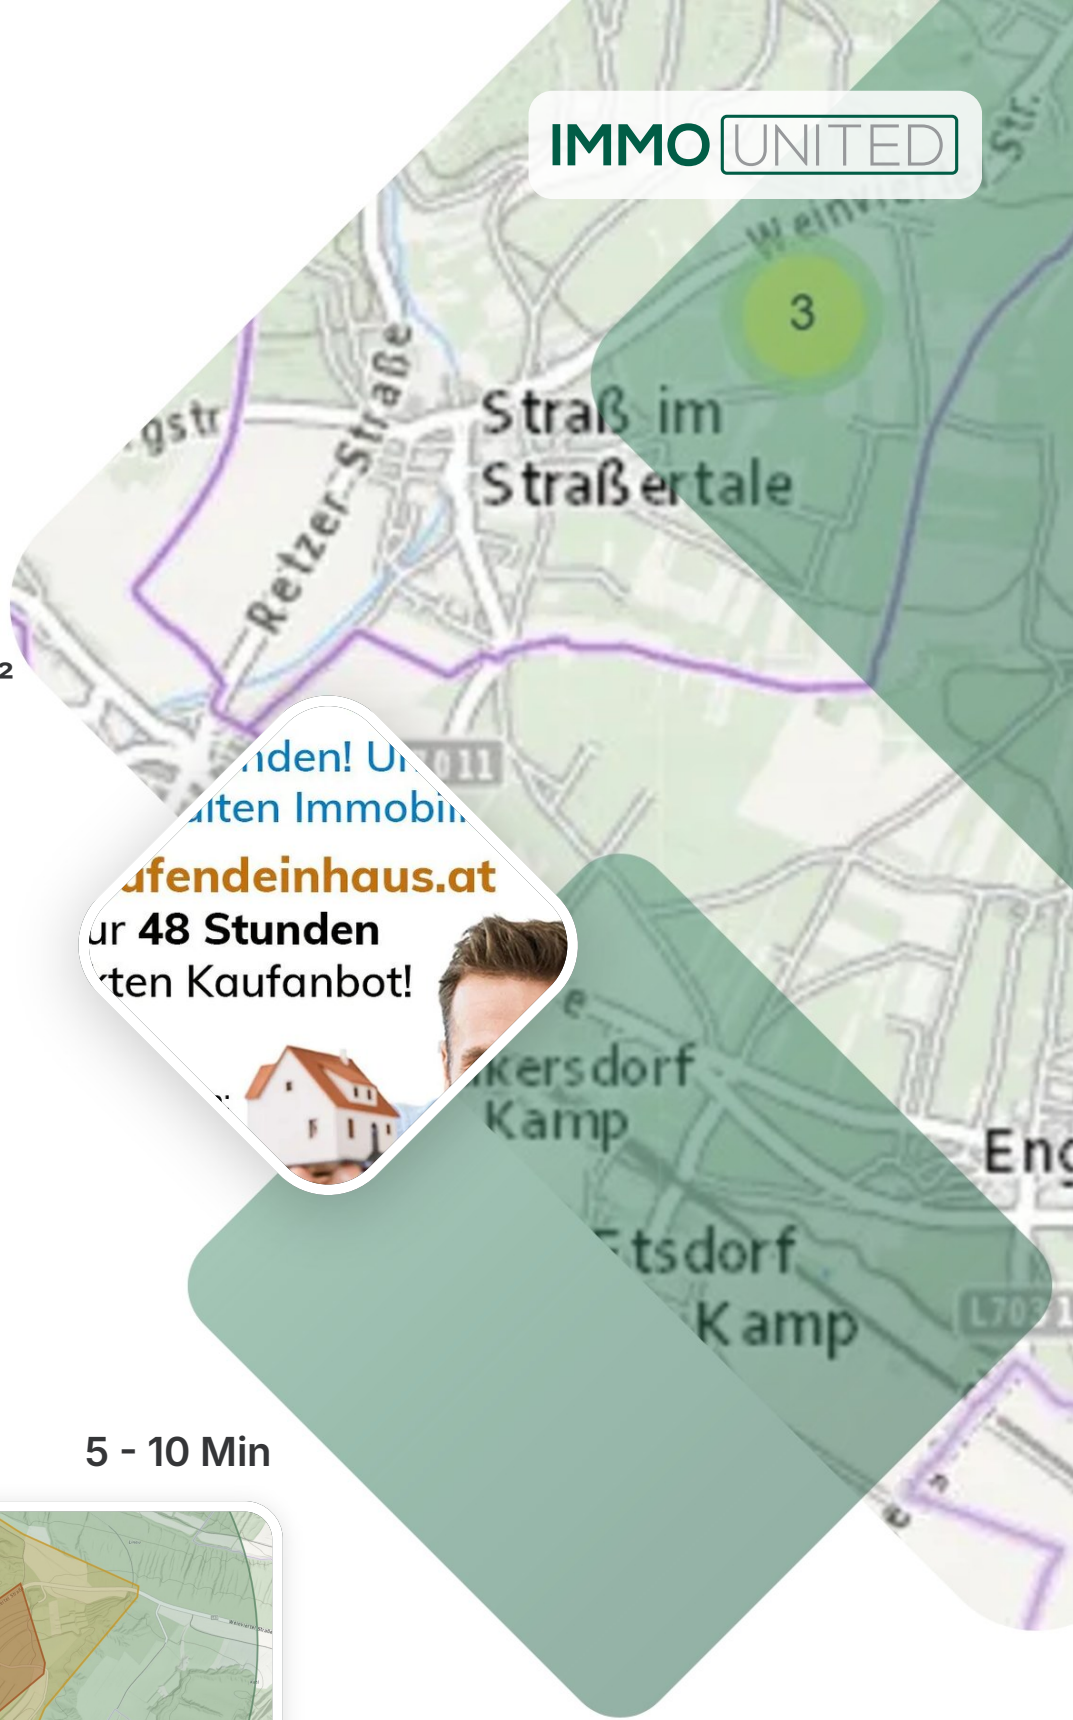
IMMO UNITED

Weinviertler Str.

3

gstr

Retzer-Straße

Straß im Straßertale

2

nden! U 7011
iten Immobi
ufendeinhaus.at
ur 48 Stunden
rten Kaufanbot!

kersdorf Kamp

Eng

tsdorf Kamp

L703

5 - 10 Min